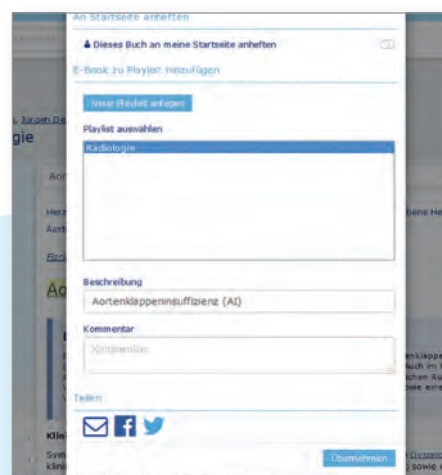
An Startseite anheften

Dieses Buch an meine Startseite anheften

E-Book zu Playlist hinzufügen

Neue Playlist anlegen

Playlist auswählen

Radiologie

Beschreibung

Aortenklappeninsuffizienz (AI)

Kommentar

Kommentar

Teilen

Übernehmen

, Jürgen Da

gie

Aort

Herz

Aort

Bes

Ao

Klini

Sym

klini

bene He

enklappe

uch im

chen A

chen Au

Dyspn

sowie